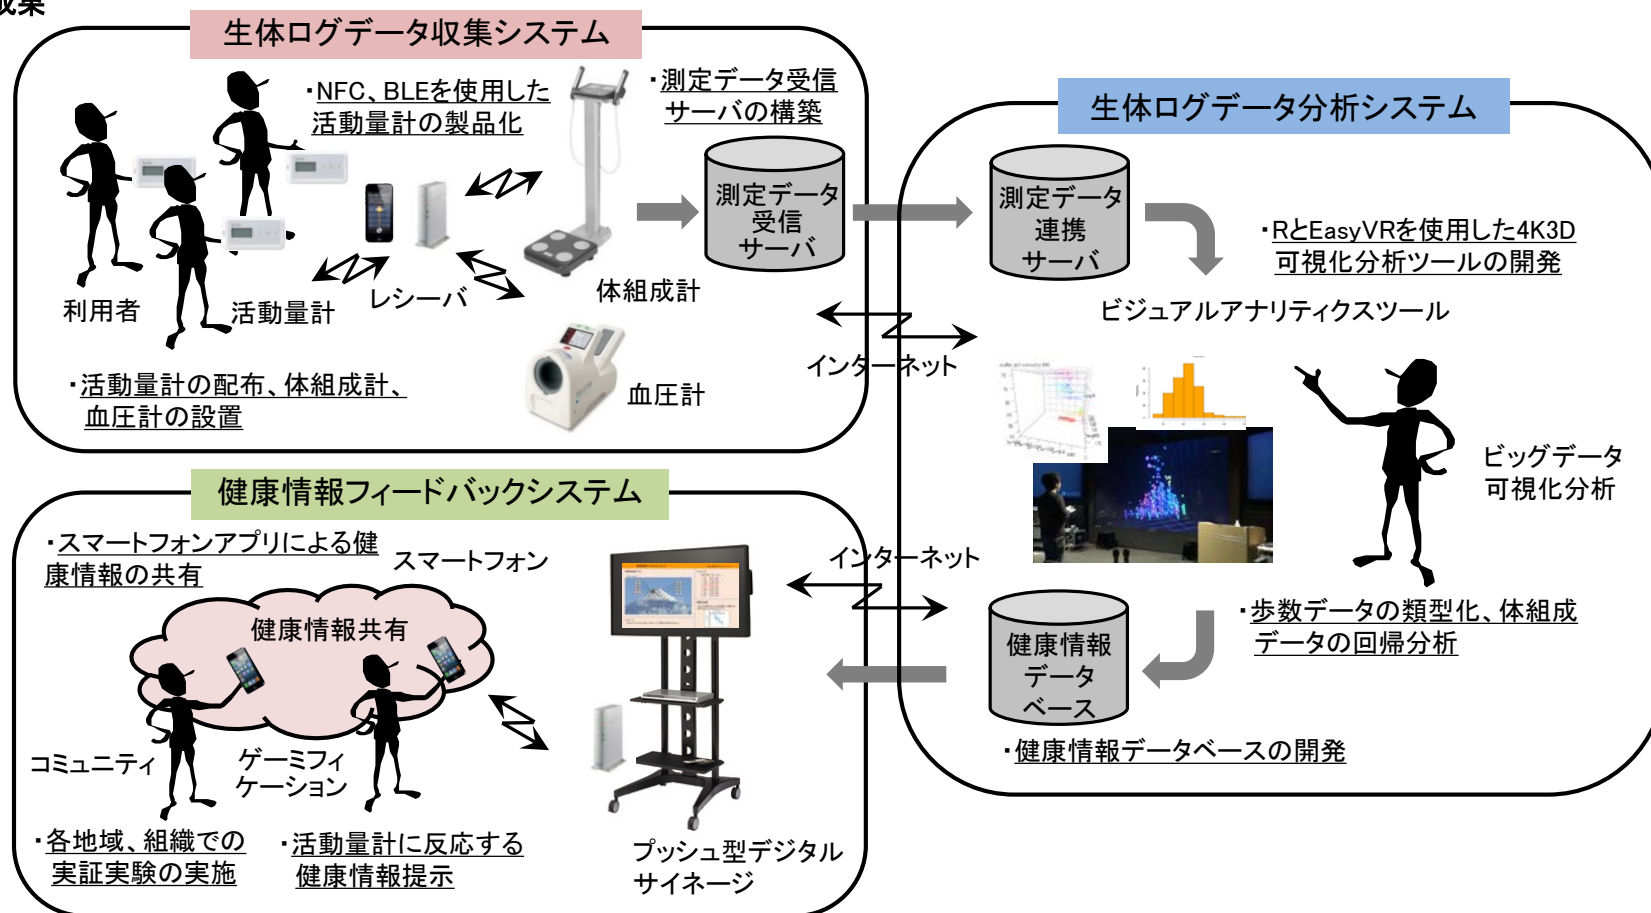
収集

生体ログデータ収集システム

・NFC、BLEを使用した活動量計の製品化

・測定データ受信サーバの構築

測定データ受信サーバ

利用者

活動量計

レシーバ

体組成計

血圧計

・活動量計の配布、体組成計、血圧計の設置

生体ログデータ分析システム

測定データ連携サーバ

・RとEasyVRを使用した4K3D可視化分析ツールの開発

ビジュアルアナリティクスツール

インターネット

ビッグデータ可視化分析

・歩数データの類型化、体組成データの回帰分析

健康情報データベース

・健康情報データベースの開発

健康情報フィードバックシステム

・スマートフォンアプリによる健康情報の共有

スマートフォン

健康情報共有

インターネット

コミュニティ

ゲーミフィケーション

・各地域、組織での実証実験の実施

・活動量計に反応する健康情報提示

プッシュ型デジタルサイネージ